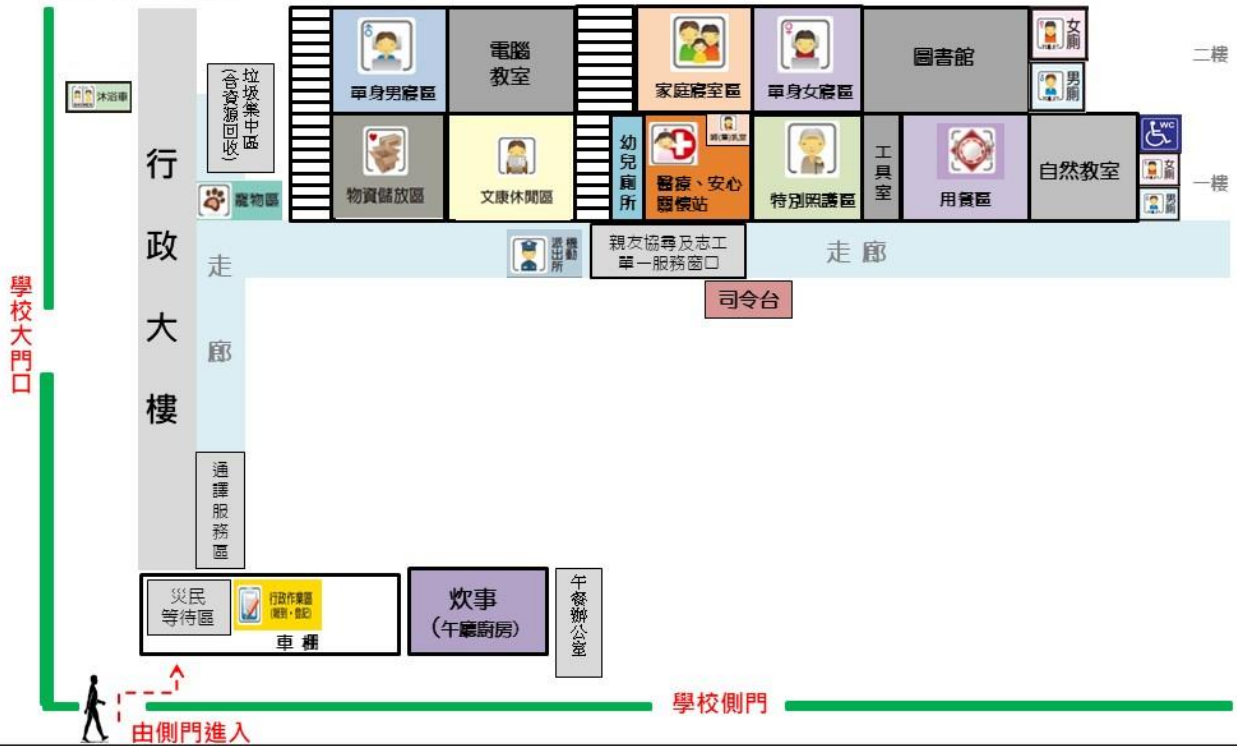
沐浴車

垃圾集中區(含資源回收)

行政大樓

寵物區

單身男寢區

電腦教室

家庭寢室區

單身女寢區

圖書館

女廁

男廁

二樓

物資儲放區

文康休閒區

幼兒廁所

醫療、安心關懷站

哺(集)乳室

特別照護區

工具室

用餐區

自然教室

WC

女廁

男廁

一樓

走廊

機動派出所

親友協尋及志工單一服務窗口

走廊

司令台

學校大門口

通譯服務區

災民等待區

行政作業區(編別、登記)

車棚

炊事(午膳廚房)

午餐辦公室

學校側門

由側門進入